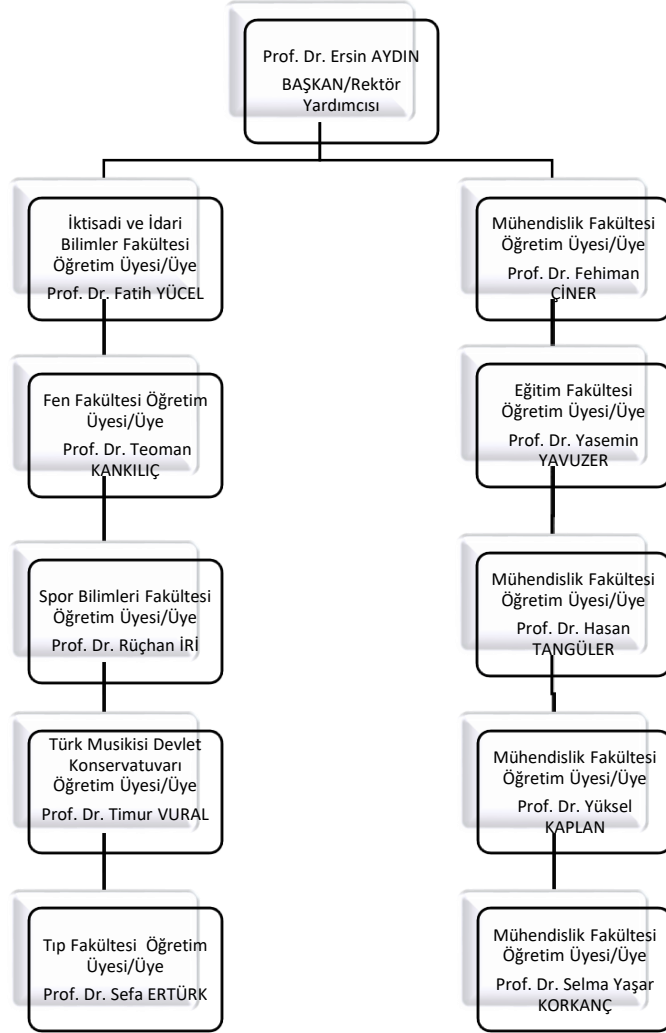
Prof. Dr. Ersin AYDIN
BAŞKAN/Rektör Yardımcısı

İktisadi ve İdari Bilimler Fakültesi Öğretim Üyesi/Üye
Prof. Dr. Fatih YÜCEL

Fen Fakültesi Öğretim Üyesi/Üye
Prof. Dr. Teoman KANKILIÇ

Spor Bilimleri Fakültesi Öğretim Üyesi/Üye
Prof. Dr. Rüçhan İRİ

Türk Musikisi Devlet Konservatuvarı Öğretim Üyesi/Üye
Prof. Dr. Timur VURAL

Tıp Fakültesi Öğretim Üyesi/Üye
Prof. Dr. Sefa ERTÜRK

Mühendislik Fakültesi Öğretim Üyesi/Üye
Prof. Dr. Fehiman ÇİNER

Eğitim Fakültesi Öğretim Üyesi/Üye
Prof. Dr. Yasemin YAVUZER

Mühendislik Fakültesi Öğretim Üyesi/Üye
Prof. Dr. Hasan TANGÜLER

Mühendislik Fakültesi Öğretim Üyesi/Üye
Prof. Dr. Yüksel KAPLAN

Mühendislik Fakültesi Öğretim Üyesi/Üye
Prof. Dr. Selma Yaşar KORKANÇ